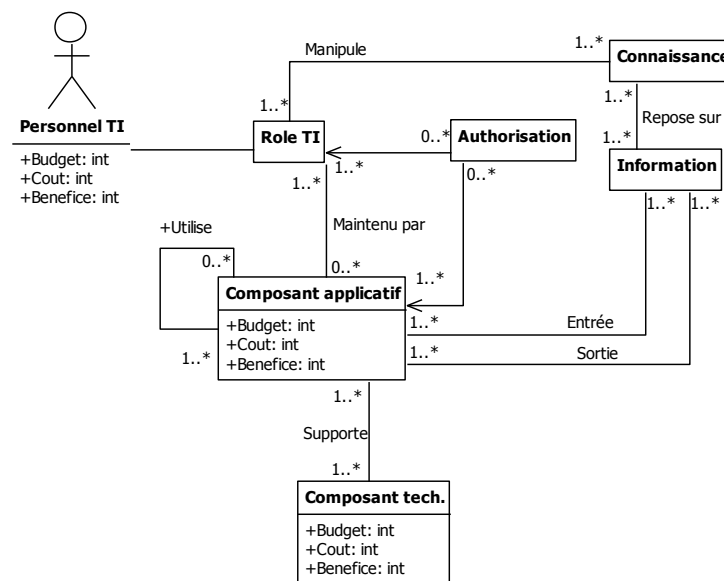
Manipule

1..*

Connaissance

1..*

1..*

Repose sur

1..*

Personnel TI

+Budget: int
+Cout: int
+Benefice: int

Role TI

0..*

Authorisation

Information

1..*

1..*

1..*

0..*

1..*

1..*

+Utilise

Maintenu par

0..*

0..*

1..*

Composant applicatif

+Budget: int
+Cout: int
+Benefice: int

1..*

Entrée

1..*

1..*

Sortie

1..*

Supporte

1..*

Composant tech.

+Budget: int
+Cout: int
+Benefice: int